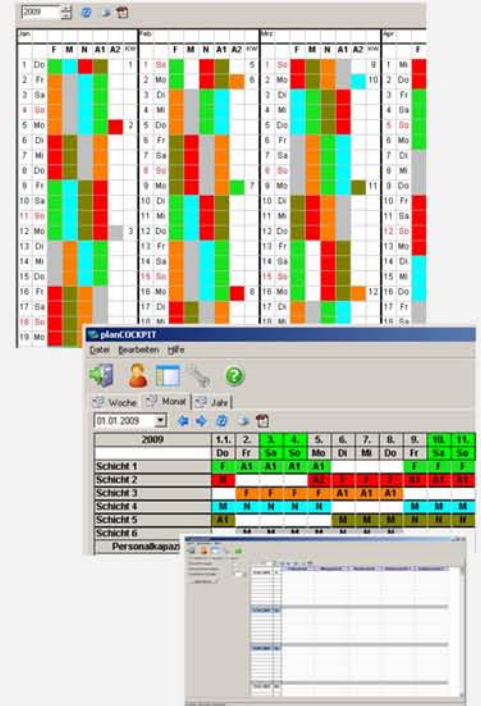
2009

| Jan. | F | M | N | A1 | A2 | KW |
|---|---|---|---|---|---|---|
| 1 Do | | | | | | 1 |
| 2 Fr | | | | | | |
| 3 Sa | | | | | | |
| 4 So | | | | | | |
| 5 Mo | | | | | | 2 |
| 6 Di | | | | | | |
| 7 Mi | | | | | | |
| 8 Do | | | | | | |
| 9 Fr | | | | | | |
| 10 Sa | | | | | | |
| 11 So | | | | | | |
| 12 Mo | | | | | | 3 |
| 13 Di | | | | | | |
| 14 Mi | | | | | | |
| 15 Do | | | | | | |
| 16 Fr | | | | | | |
| 17 Sa | | | | | | |
| 18 So | | | | | | |
| 19 Mo | | | | | | |

| Feb. | F | M | N | A1 | A2 | KW |
|---|---|---|---|---|---|---|
| 1 So | | | | | | 5 |
| 2 Mo | | | | | | 6 |
| 3 Di | | | | | | |
| 4 Mi | | | | | | |
| 5 Do | | | | | | |
| 6 Fr | | | | | | |
| 7 Sa | | | | | | |
| 8 So | | | | | | |
| 9 Mo | | | | | | 7 |
| 10 Di | | | | | | |
| 11 Mi | | | | | | |
| 12 Do | | | | | | |
| 13 Fr | | | | | | |
| 14 Sa | | | | | | |
| 15 So | | | | | | |
| 16 Mo | | | | | | 8 |
| 17 Di | | | | | | |

| Mrz. | F | M | N | A1 | A2 | KW |
|---|---|---|---|---|---|---|
| 1 So | | | | | | 9 |
| 2 Mo | | | | | | 10 |
| 3 Di | | | | | | |
| 4 Mi | | | | | | |
| 5 Do | | | | | | |
| 6 Fr | | | | | | |
| 7 Sa | | | | | | |
| 8 So | | | | | | |
| 9 Mo | | | | | | 11 |
| 10 Di | | | | | | |
| 11 Mi | | | | | | |
| 12 Do | | | | | | |
| 13 Fr | | | | | | |
| 14 Sa | | | | | | |
| 15 So | | | | | | |
| 16 Mo | | | | | | 12 |
| 17 Di | | | | | | |
| 18 Mi | | | | | | |

Apr. F
1 Mi
2 Do
3 Fr
4 Sa
5 So
6 Mo
7 Di
8 Mi
9 Do
10 Fr
11 Sa
12 So
13 Mo
14 Di
15 Mi
16 Do
17 Fr
18 Sa

planCOCKPIT
Datei Bearbeiten Hilfe
Woche Monat Jahr
01.01.2009

| 2009 | 1. | 2. | 3. | 4. | 5. | 6. | 7. | 8. | 9. | 10. | 11. |
|---|---|---|---|---|---|---|---|---|---|---|---|
| | Do | Fr | Sa | So | Mo | Di | Mi | Do | Fr | Sa | So |
| Schicht 1 | F | A1 | A1 | A1 | A1 | | | | F | F | F |
| Schicht 2 | N | | | | A2 | F | F | F | A1 | A1 | A1 |
| Schicht 3 | | F | F | F | F | A1 | A1 | A1 | | | |
| Schicht 4 | M | N | N | N | N | | | | M | M | M |
| Schicht 5 | A1 | | | | | M | M | M | N | N | N |
| Schicht 6 | | M | M | M | M | N | N | N | | | |
| Personalkapaz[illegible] | | | | | | | | | | | |